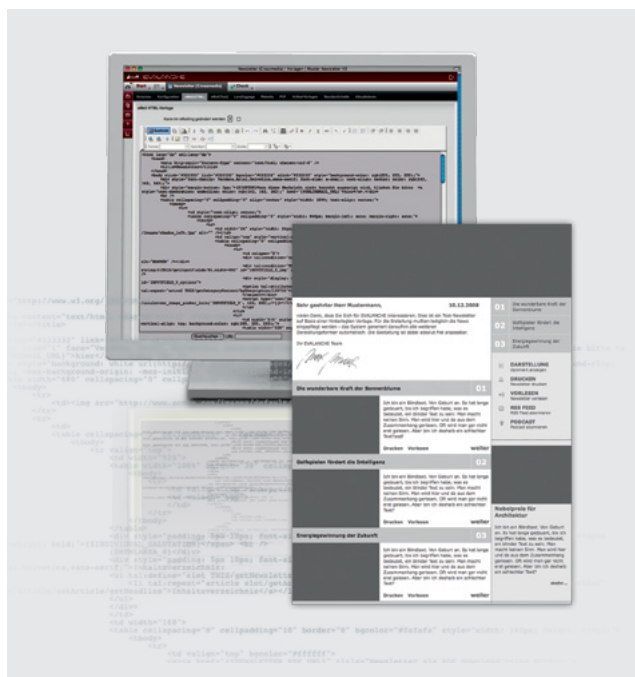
EVALANCHE

HTML Vorlage

Sehr geehrter Herr Mustermann, 10.12.2008

vielen Dank, dass Sie Sich für EVALANCHE interessieren. Dies ist ein Test-Newsletter auf Basis einer Vorlagen Vorlage. Für die Erstellung müssen lediglich die News eingepflegt werden - das System generiert daraufhin alle weiteren Darstellungsformen automatisch. Die Gestaltung ist dabei absolut frei anpassbar.

Ihr EVALANCHE Team

Die wunderbare Kraft der Sonnenblume 01

Ich bin ein Blindtext. Von Geburt an. Es hat lange gedauert, bis ich begriffen habe, was es bedeutet, ein blinder Text zu sein: Man macht keinen Sinn. Man wirkt hier und da aus dem Zusammenhang gerissen. Oft wird man gar nicht erst gelesen. Aber bin ich deshalb ein schlechter Text?

Drucken Vorlesen weiter

Golfspielen fördert die Intelligenz 02

Ich bin ein Blindtext. Von Geburt an. Es hat lange gedauert, bis ich begriffen habe, was es bedeutet, ein blinder Text zu sein: Man macht keinen Sinn. Man wirkt hier und da aus dem Zusammenhang gerissen. Oft wird man gar nicht erst gelesen. Aber bin ich deshalb ein schlechter Text?

Drucken Vorlesen weiter

Energiegewinnung der Zukunft 03

Ich bin ein Blindtext. Von Geburt an. Es hat lange gedauert, bis ich begriffen habe, was es bedeutet, ein blinder Text zu sein: Man macht keinen Sinn. Man wirkt hier und da aus dem Zusammenhang gerissen. Oft wird man gar nicht erst gelesen. Aber bin ich deshalb ein schlechter Text?

Drucken Vorlesen weiter

01 Die wunderbare Kraft der Sonnenblume
02 Golfspielen fördert die Intelligenz
03 Energiegewinnung der Zukunft

DARSTELLUNG
DRUCKEN
VORLESEN
RSS FEED
PODCAST

Holzsignale für Architektur

Ich bin ein Blindtext. Von Geburt an. Es hat lange gedauert, bis ich begriffen habe, was es bedeutet, ein blinder Text zu sein: Man macht keinen Sinn. Man wirkt hier und da aus dem Zusammenhang gerissen. Oft wird man gar nicht erst gelesen. Aber bin ich deshalb ein schlechter Text?

weiter

"http://www.w3.org/
<td width="16">
<table cellspacing="0" cellpadding="10" border="0" bgcolor="#fafafa"